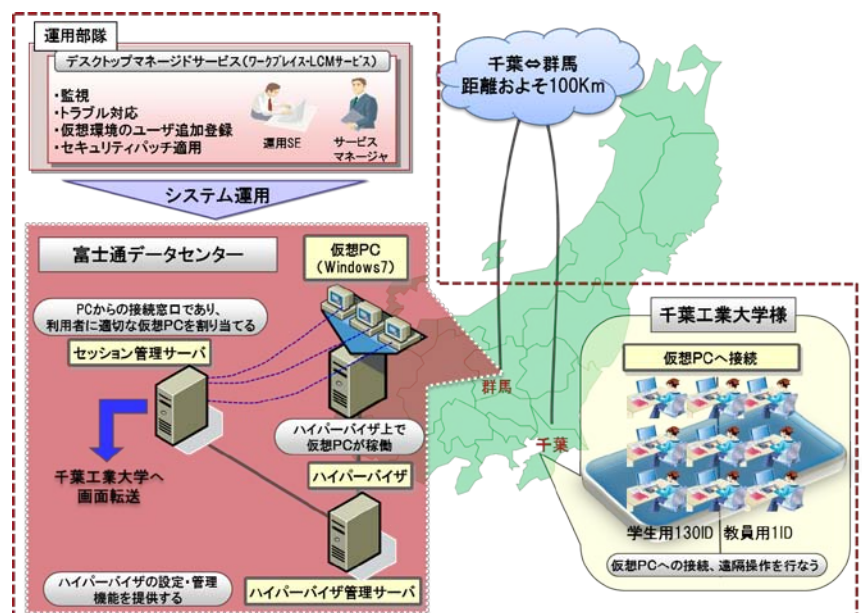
運用部隊

デスクトップマネージドサービス(ワークプレイス-LCMサービス)

・監視
・トラブル対応
・仮想環境のユーザ追加登録
・セキュリティパッチ適用

運用SE

サービスマネージャ

システム運用

千葉⇔群馬
距離およそ100Km

富士通データセンター

仮想PC
(Windows7)

PCからの接続窓口であり、利用者に適切な仮想PCを割り当てる

セッション管理サーバ

ハイパーバイザ上で仮想PCが稼働

ハイパーバイザ

千葉工業大学へ画面転送

ハイパーバイザの設定・管理機能を提供する

ハイパーバイザ管理サーバ

群馬

千葉

千葉工業大学様

仮想PCへ接続

学生用130ID　教員用1ID

仮想PCへの接続、遠隔操作を行なう